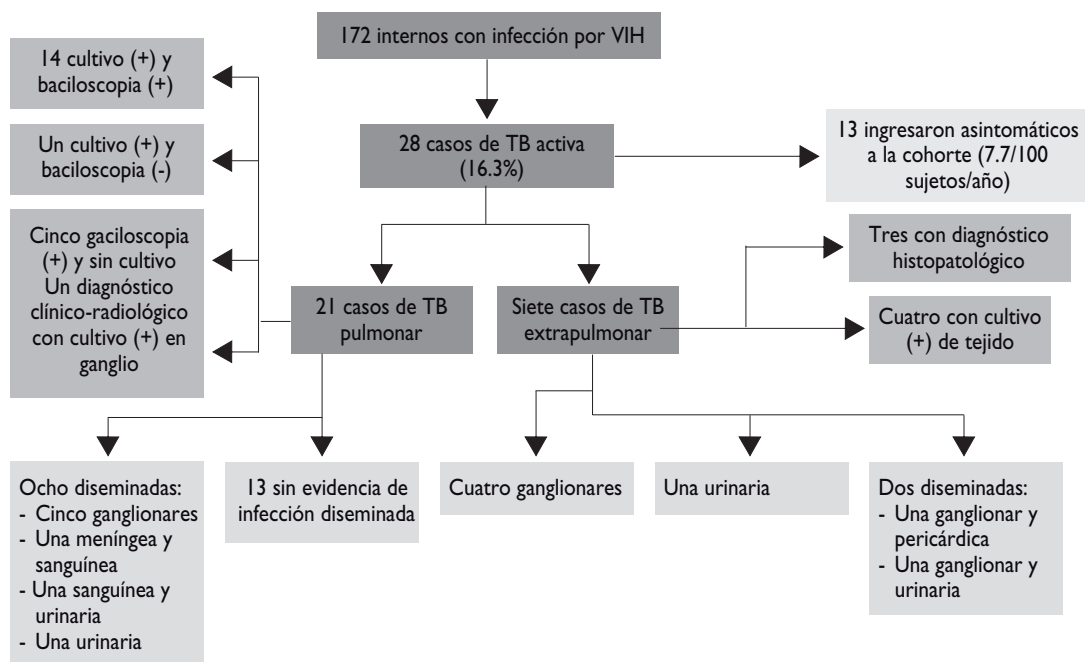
172 internos con infección por VIH

14 cultivo (+) y baciloscopia (+)

Un cultivo (+) y baciloscopia (-)

Cinco gaciloscopia (+) y sin cultivo
Un diagnóstico clínico-radiológico con cultivo (+) en ganglio

28 casos de TB activa (16.3%)

13 ingresaron asintomáticos a la cohorte (7.7/100 sujetos/año)

Tres con diagnóstico histopatológico

21 casos de TB pulmonar

Siete casos de TB extrapulmonar

Cuatro con cultivo (+) de tejido

Ocho diseminadas:
- Cinco ganglionares
- Una meníngea y sanguínea
- Una sanguínea y urinaria
- Una urinaria

13 sin evidencia de infección diseminada

Cuatro ganglionares

Una urinaria

Dos diseminadas:
- Una ganglionar y pericárdica
- Una ganglionar y urinaria